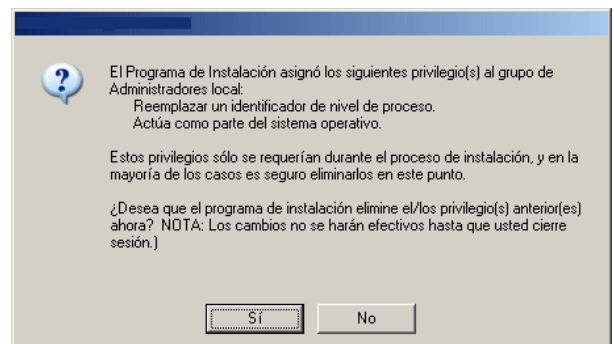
El Programa de Instalación asignó los siguientes privilegio(s) al grupo de Administradores local:
Reemplazar un identificador de nivel de proceso.
Actúa como parte del sistema operativo.

Estos privilegios sólo se requerían durante el proceso de instalación, y en la mayoría de los casos es seguro eliminarlos en este punto.

¿Desea que el programa de instalación elimine el/los privilegio(s) anterior(es) ahora? NOTA: Los cambios no se harán efectivos hasta que usted cierre sesión.)

Sí

No